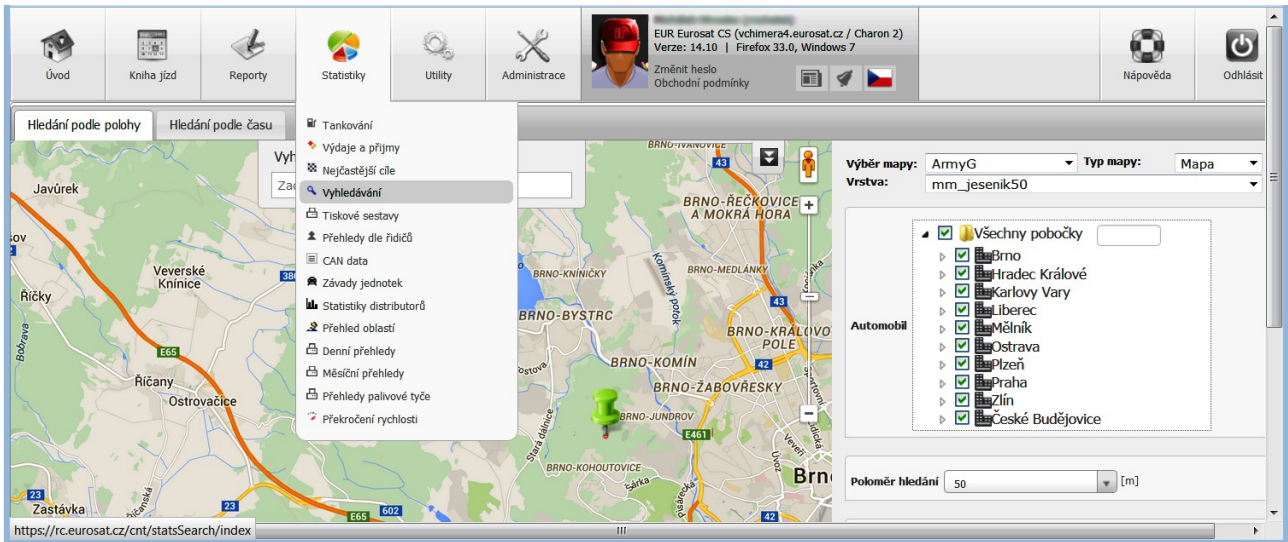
Úvod
Kniha jízd
Reporty
Statistiky
Utility
Administrace
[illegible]
EUR Eurosat CS (vchimera4.eurosat.cz / Charon 2)
Verze: 14.10 | Firefox 33.0, Windows 7
Změnit heslo
Obchodní podmínky
Nápověda
Odhlásit

Hledání podle polohy
Hledání podle času

Tankování
Výdaje a příjmy
Nejčastější cíle
Vyhledávání
Tiskové sestavy
Přehledy dle řidičů
CAN data
Závady jednotek
Statistiky distributorů
Přehled oblastí
Denní přehledy
Měsíční přehledy
Přehledy palivové tyče
Překročení rychlosti

Vyh
Zad

Javůrek
Veverské Knínice
Říčky
Bobrava
Říčany
Ostrovačice
Zastávka
E65
23
602
BRNO-IVANOVICE
43
BRNO-ŘEČKOVICE A MOKRÁ HORA
BRNO-KNINIČKY
BRNO-MEDLÁNKY
Kominský potok
BRNO-BYSTRC
BRNO-KRÁLOVO POLE
42
BRNO-KOMÍN
BRNO-ŽABOVŘESKY
BRNO-JUNDROV
E461
Stará dálnice
BRNO-KOHOUTOVICE
Šárka
Brn
Veveří
Úvoz

Výběr mapy:
ArmyG
Typ mapy:
Mapa
Vrstva:
mm_jesenik50
Automobil
Všechny pobočky
Brno
Hradec Králové
Karlovy Vary
Liberec
Mělník
Ostrava
Plzeň
Praha
Zlín
České Budějovice
Poloměr hledání
50
[m]
https://rc.eurosat.cz/cnt/statsSearch/index